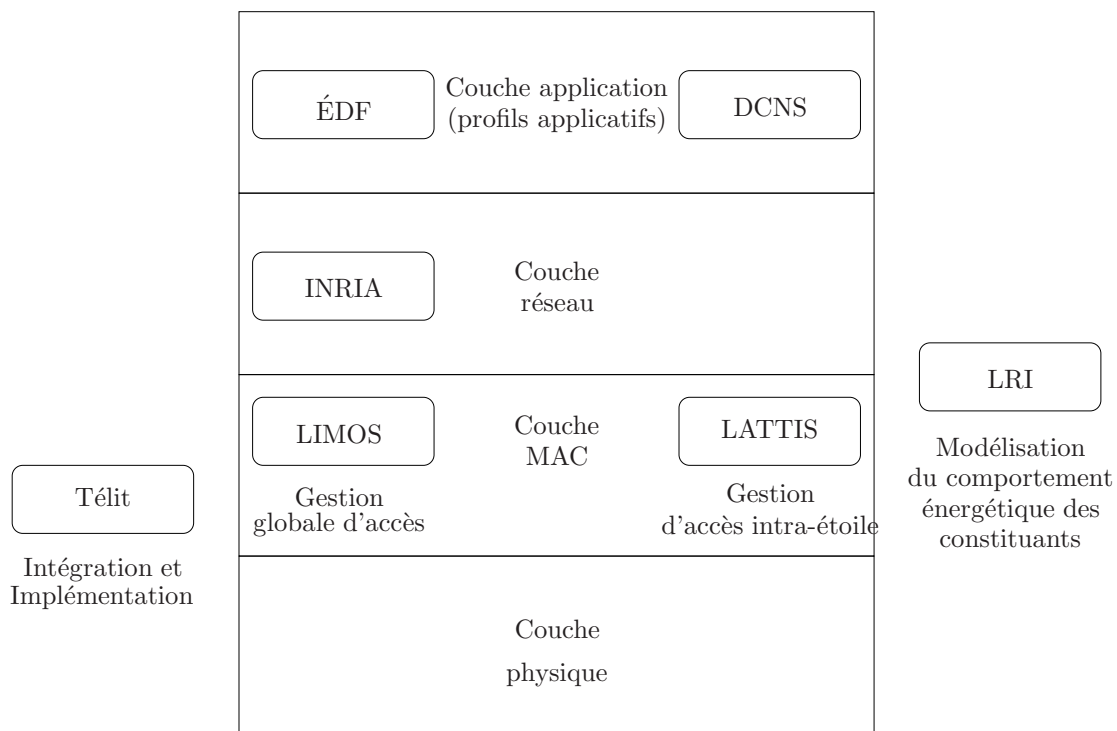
ÉDF

Couche application
(profils applicatifs)

DCNS

INRIA

Couche
réseau

LRI

Modélisation
du comportement
énergétique des
constituants

LIMOS

Couche
MAC

LATTIS

Télit

Intégration et
Implémentation

Gestion
globale d'accès

Gestion
d'accès intra-étoile

Couche
physique